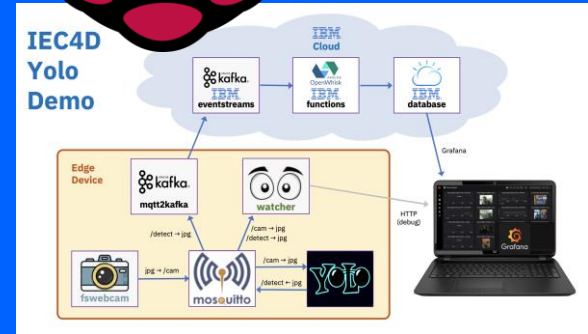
IEC4D
Yolo
Demo

IBM
Cloud

kafka
IBM
eventstreams

OpenWhisk
IBM
functions

IBM
database

Grafana

Edge
Device

kafka
mqtt2kafka

watcher

HTTP
(debug)

/detect → jpg

/cam → jpg
/detect → jpg

fswebcam

jpg → /cam

mosquitto

/cam → jpg

/detect ← jpg

YOLO

Grafana